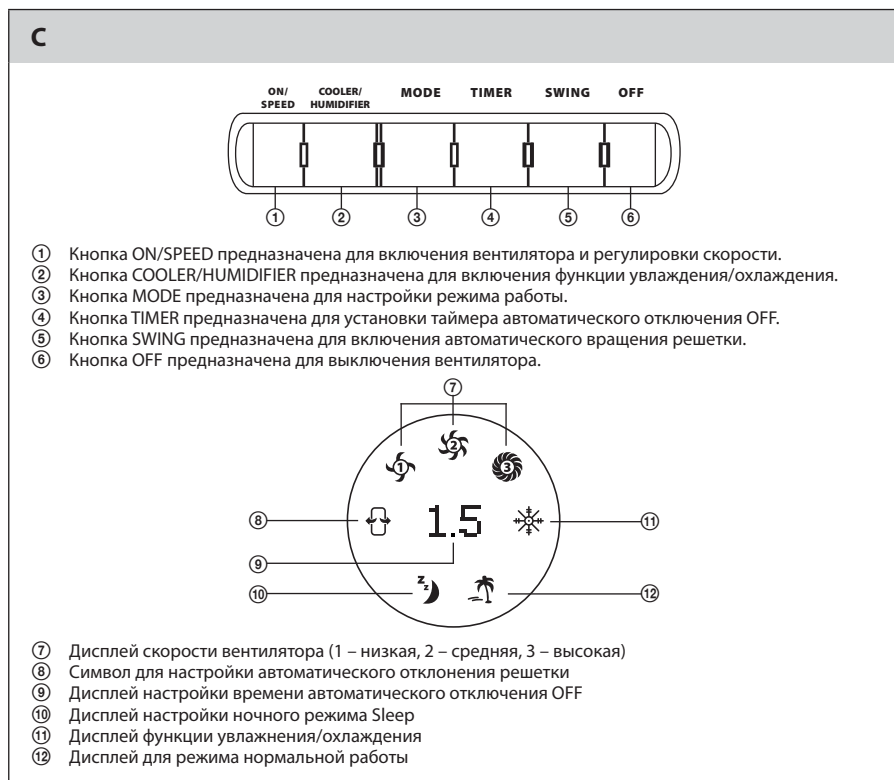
C

ON/ SPEED  COOLER/ HUMIDIFIER  MODE  TIMER  SWING  OFF

① ② ③ ④ ⑤ ⑥

① Кнопка ON/SPEED предназначена для включения вентилятора и регулировки скорости.
② Кнопка COOLER/HUMIDIFIER предназначена для включения функции увлаждения/охлаждения.
③ Кнопка MODE предназначена для настройки режима работы.
④ Кнопка TIMER предназначена для установки таймера автоматического отключения OFF.
⑤ Кнопка SWING предназначена для включения автоматического вращения решетки.
⑥ Кнопка OFF предназначена для выключения вентилятора.

⑦

⑧ 1.5 ⑪

⑨

⑩ ⑫

⑦ Дисплей скорости вентилятора (1 – низкая, 2 – средняя, 3 – высокая)
⑧ Символ для настройки автоматического отклонения решетки
⑨ Дисплей настройки времени автоматического отключения OFF
⑩ Дисплей настройки ночного режима Sleep
⑪ Дисплей функции увлажнения/охлаждения
⑫ Дисплей для режима нормальной работы